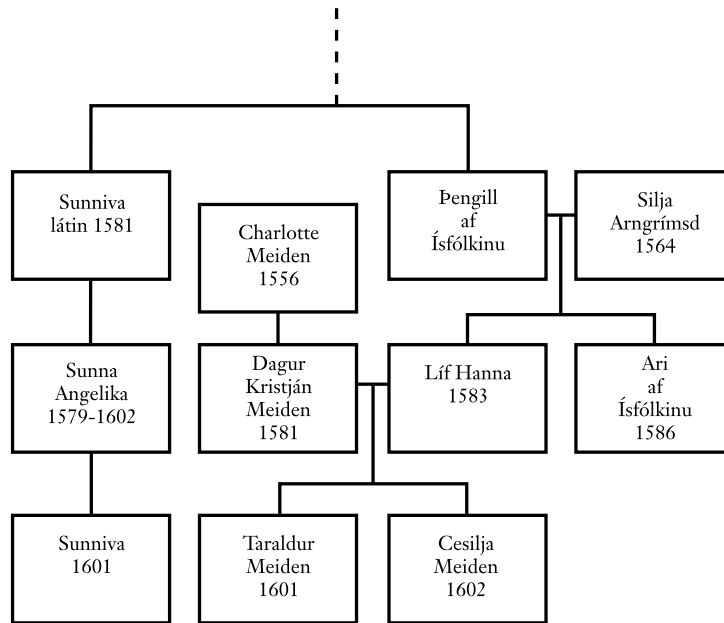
Sunniva látin 1581

Charlotte Meiden 1556

Þengill af Ísfólkinu

Silja Arngrímsd 1564

Sunna Angelika 1579-1602

Dagur Kristján Meiden 1581

Líf Hanna 1583

Ari af Ísfólkinu 1586

Sunniva 1601

Taraldur Meiden 1601

Cesilja Meiden 1602